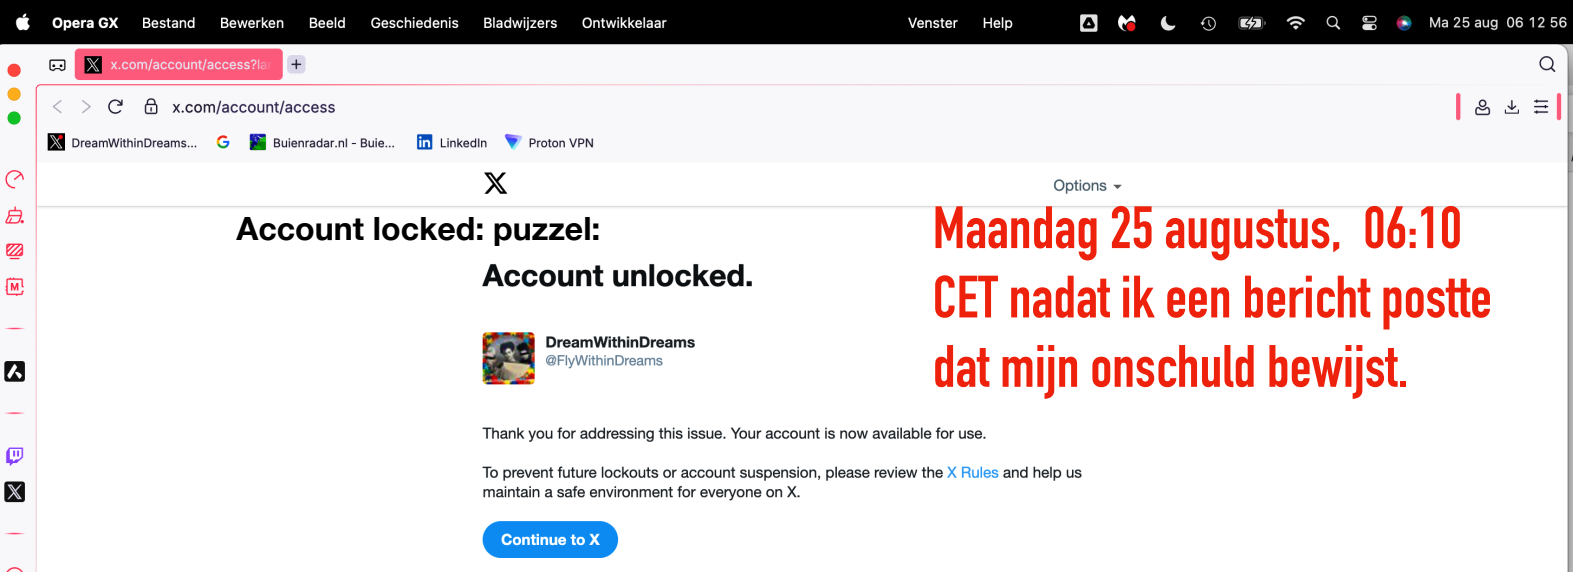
Opera GX Bestand Bewerken Beeld Geschiedenis Bladwijzers Ontwikkelaar Venster Help Ma 25 aug 06 12 56

x.com/account/access?la

x.com/account/access

DreamWithinDreams... Buienradar.nl - Buie... LinkedIn Proton VPN

Options

Account locked: puzzel:

Maandag 25 augustus, 06:10 CET nadat ik een bericht postte dat mijn onschuld bewijst.

Account unlocked.

DreamWithinDreams
@FlyWithinDreams

Thank you for addressing this issue. Your account is now available for use.

To prevent future lockouts or account suspension, please review the X Rules and help us maintain a safe environment for everyone on X.

Continue to X